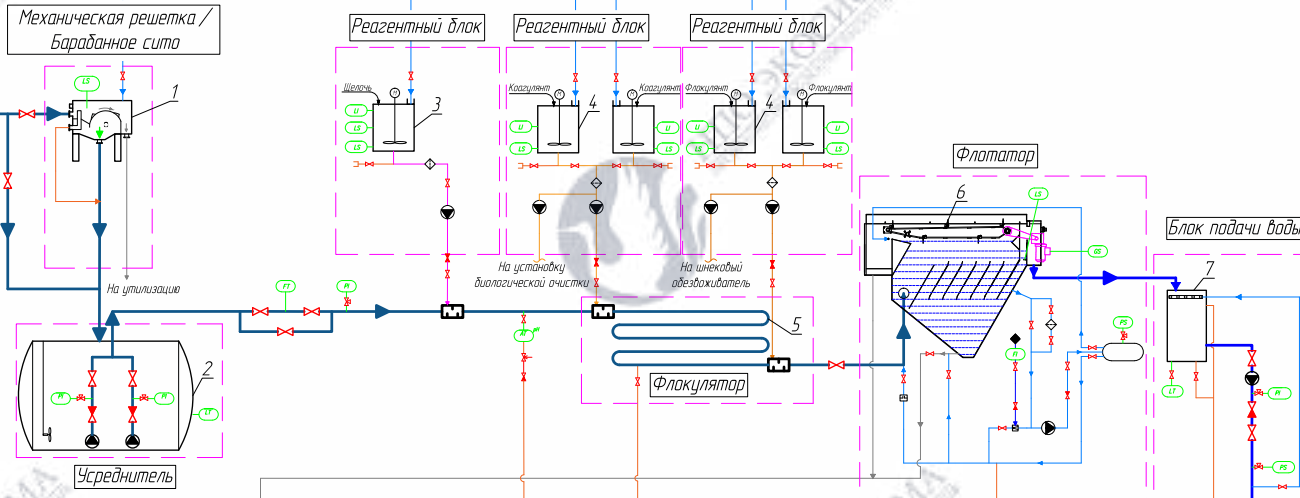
Механическая решетка / Барабанное сито

1

LS

На утилизацию

Реагентный блок

Щелочь

3

LI

LS

LS

Реагентный блок

Коагулянт

Коагулянт

4

LI

LS

LI

LS

На установку биологической очистки

Реагентный блок

Флокулянт

Флокулянт

4

LI

LS

LI

LS

На шнековый обезвоживатель

Флотатор

6

LS

GS

PS

FI

Блок подачи воды

7

LT

PI

PS

FT

PI

5

Флокулятор

2

PI

PI

LT

Усреднитель